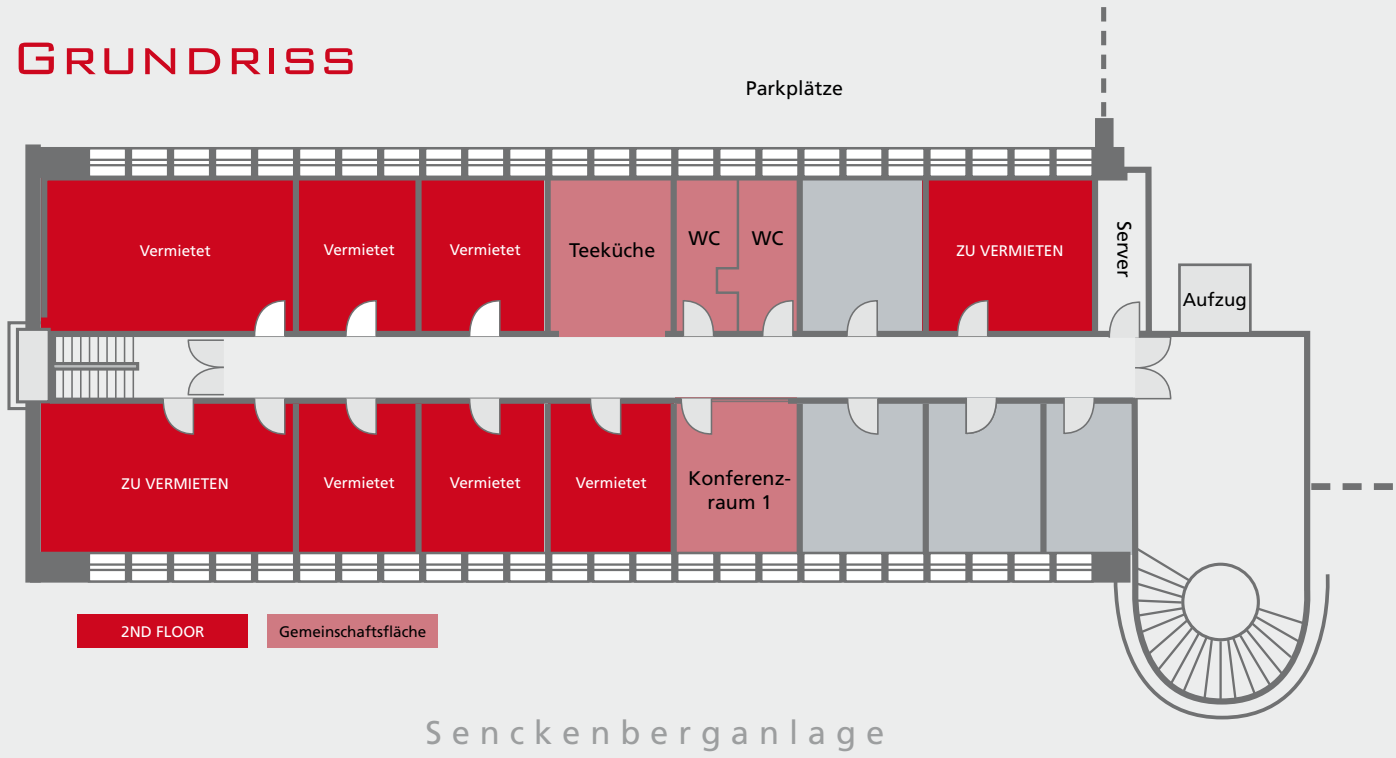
GRUNDRISS

Parkplätze

Vermietet

Vermietet

Vermietet

Teeküche

WC

WC

ZU VERMIETEN

Server

Aufzug

ZU VERMIETEN

Vermietet

Vermietet

Vermietet

Konferenzraum 1

2ND FLOOR

Gemeinschaftsfläche

Senckenberganlage